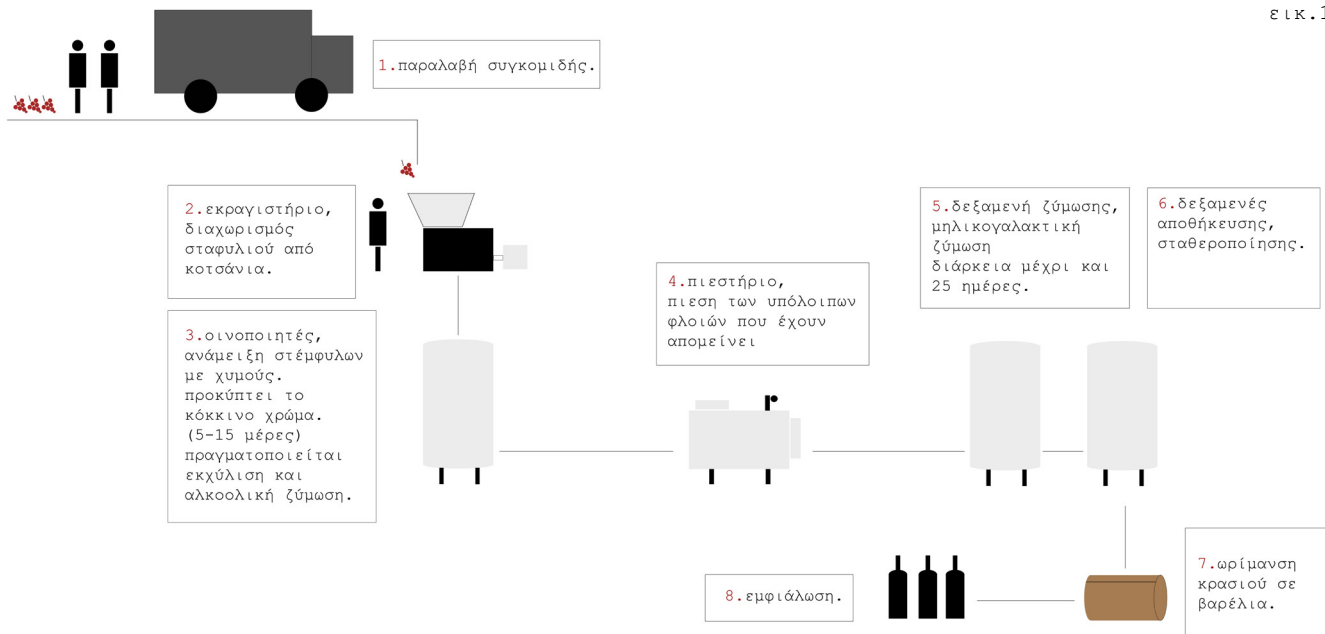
εικ.1

1.παραλαβή συγκομιδής.

2.εκραγιστήριο, διαχωρισμός σταφυλιού από κοτσάνια.

3.οινοποιητές, ανάμειξη στέμφυλων με χυμούς. προκύπτει το κόκκινο χρώμα. (5-15 μέρες) πραγματοποιείται εκχύλιση και αλκοολική ζύμωση.

4.πιεστήριο, πιεση των υπόλοιπων φλοιών που έχουν απομείνει

5.δεξαμενή ζύμωσης, μηλικογαλακτική ζύμωση διάρκεια μέχρι και 25 ημέρες.

6.δεξαμενές αποθήκευσης, σταθεροποίησης.

7.ωρίμανση κρασιού σε βαρέλια.

8.εμφιάλωση.